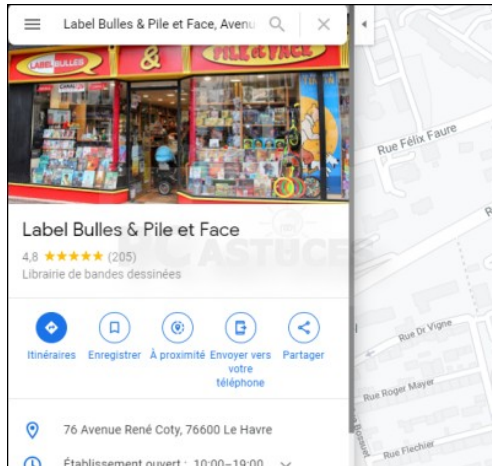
Label Bulles & Pile et Face, Avenu

LABEL BULLES & PILE et FACE

Label Bulles & Pile et Face

4,8 ★★★★★ (205)

Librairie de bandes dessinées

PC ASTUCES

Itinéraires Enregistrer À proximité Envoyer vers votre téléphone Partager

76 Avenue René Coty, 76600 Le Havre

Établissement ouvert : 10:00–19:00

Rue Félix Faure

Rue Dr Vigne

Rue Roger Mayer

Rue Flechier